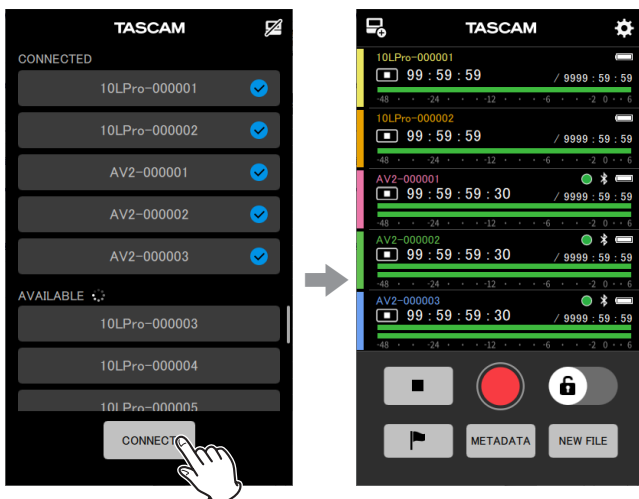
TASCAM

CONNECTED

10LPro-000001

10LPro-000002

AV2-000001

AV2-000002

AV2-000003

AVAILABLE

10LPro-000003

10LPro-000004

10LPro-000005

CONNECT

TASCAM

10LPro-000001
99 : 59 : 59 / 9999 : 59 : 59
-48 -24 -12 -6 -2 0

10LPro-000002
99 : 59 : 59 / 9999 : 59 : 59
-48 -24 -12 -6 -2 0

AV2-000001
99 : 59 : 59 : 30 / 9999 : 59 : 59
-48 -24 -12 -6 -2 0

AV2-000002
99 : 59 : 59 : 30 / 9999 : 59 : 59
-48 -24 -12 -6 -2 0

AV2-000003
99 : 59 : 59 : 30 / 9999 : 59 : 59
-48 -24 -12 -6 -2 0

METADATA

NEW FILE